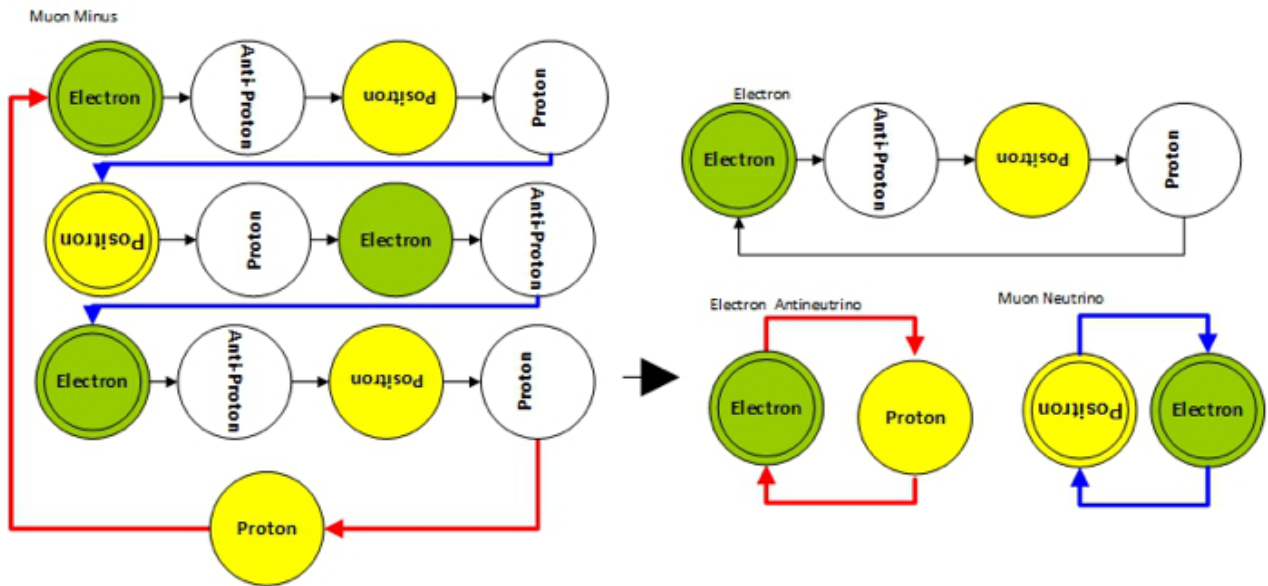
Muon Minus

Electron
Anti-Proton
Positron
Proton

Positron
Proton
Electron
Anti-Proton

Electron
Anti-Proton
Positron
Proton

Proton

Electron

Electron
Anti-Proton
Positron
Proton

Electron Antineutrino

Electron
Proton

Muon Neutrino

Positron
Electron